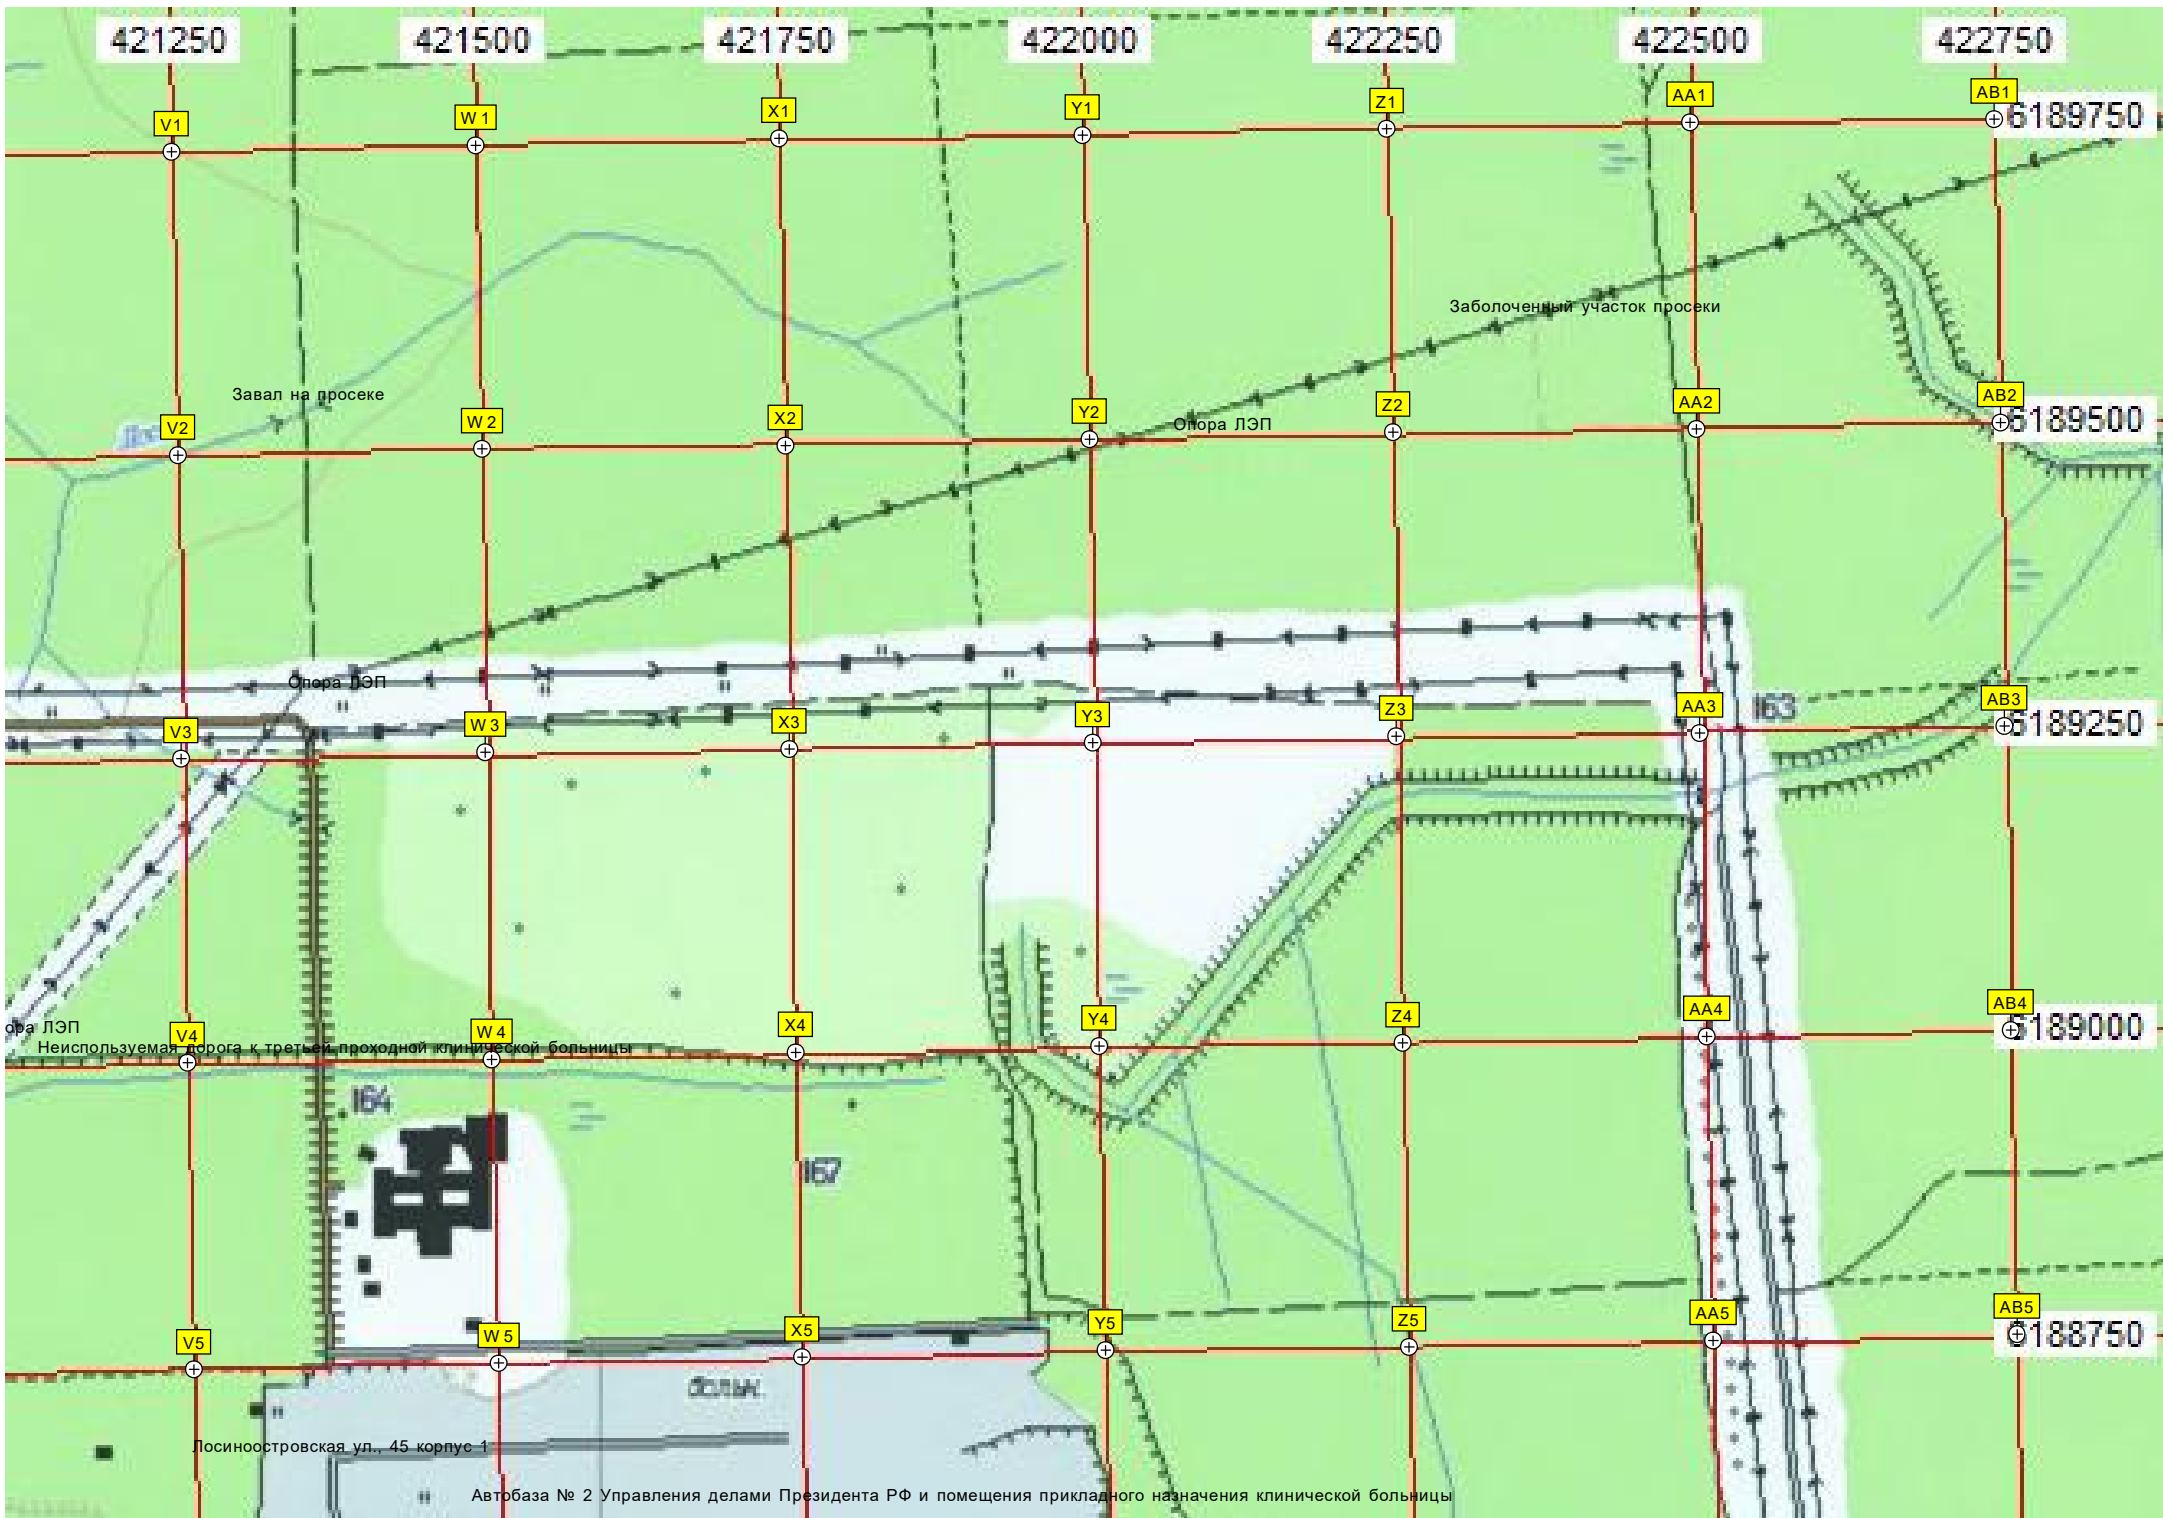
421250 421500 421750 422000 422250 422500 422750

V1 W 1 X1 Y1 Z1 AA1 AB1 6189750

Заболоченный участок просеки

Завал на просеке

V2 W 2 X2 Y2 Опора ЛЭП Z2 AA2 AB2 6189500

Опора ЛЭП

163

V3 W 3 X3 Y3 Z3 AA3 AB3 6189250

ора ЛЭП

V4 W 4 X4 Y4 Z4 AA4 AB4 6189000

Неиспользуемая дорога к третьей проходной клинической больницы

164

167

V5 W 5 X5 Y5 Z5 AA5 AB5 6188750

больн.

Лосиноостровская ул., 45 корпус 1

Автобаза № 2 Управления делами Президента РФ и помещения прикладного назначения клинической больницы